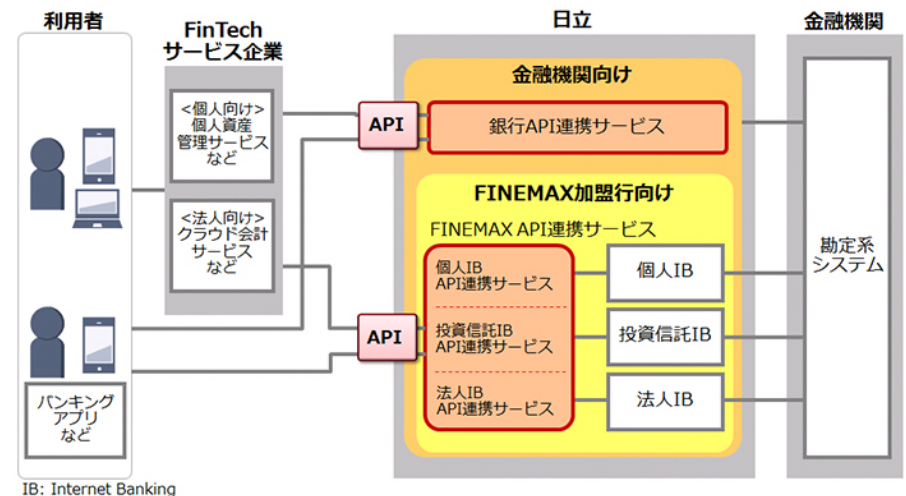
利用者

FinTech サービス企業

日立

金融機関

<個人向け> 個人資産 管理サービス など

<法人向け> クラウド会計 サービス など

API

金融機関向け

銀行API連携サービス

FINEMAX加盟行向け

FINEMAX API連携サービス

個人IB API連携サービス

投資信託IB API連携サービス

法人IB API連携サービス

個人IB

投資信託IB

法人IB

API

勘定系 システム

バンキング アプリ など

IB: Internet Banking